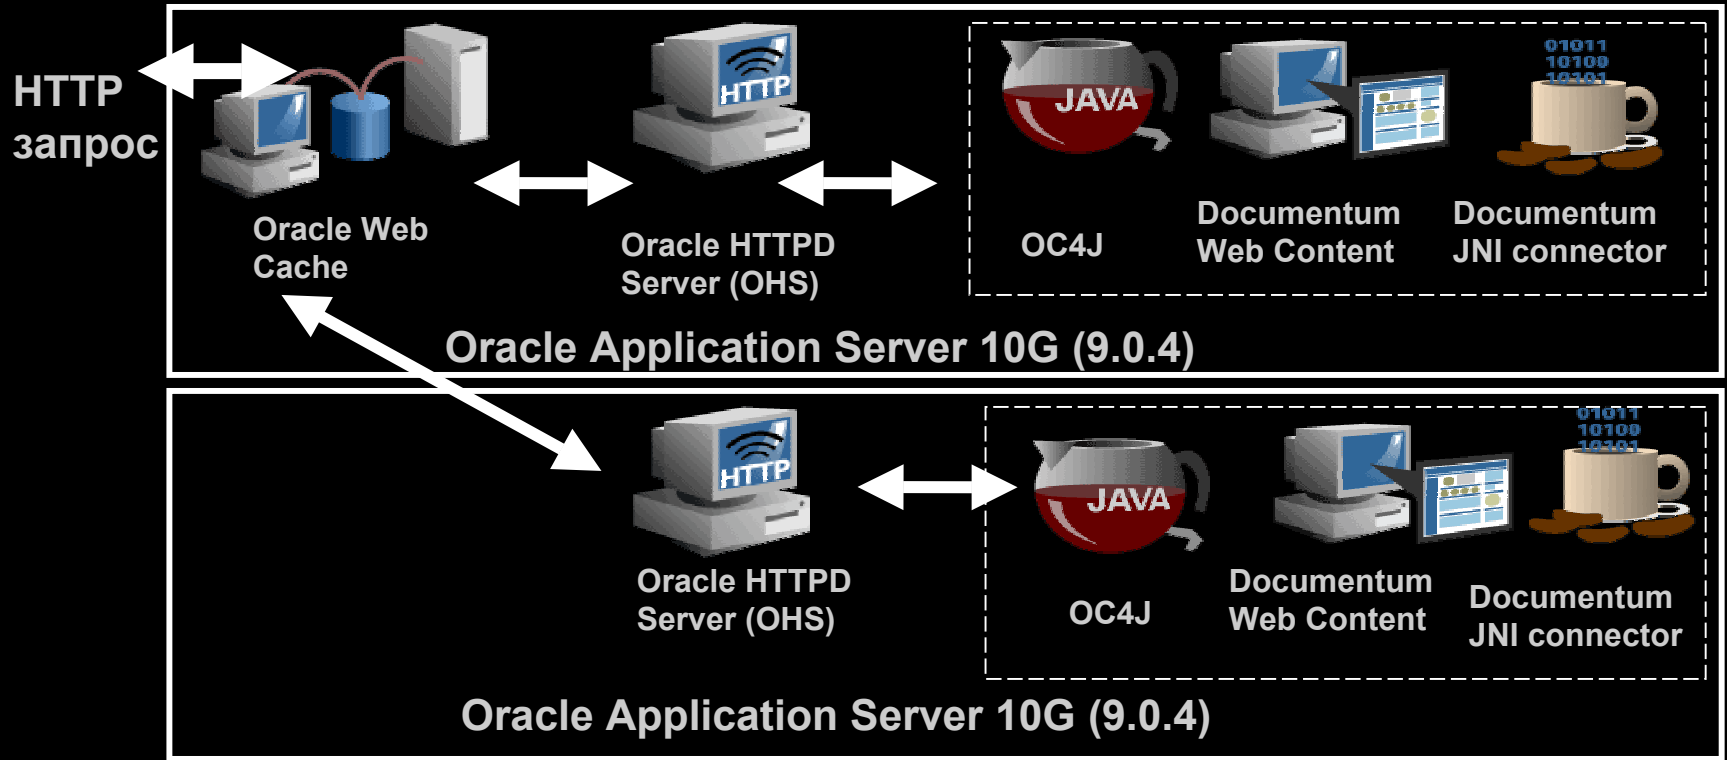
HTTP запрос

HTTP

JAVA

01011
10100
10101

Oracle Web Cache

Oracle HTTPD Server (OHS)

OC4J

Documentum Web Content

Documentum JNI connector

Oracle Application Server 10G (9.0.4)

HTTP

JAVA

01011
10100
10101

Oracle HTTPD Server (OHS)

OC4J

Documentum Web Content

Documentum JNI connector

Oracle Application Server 10G (9.0.4)